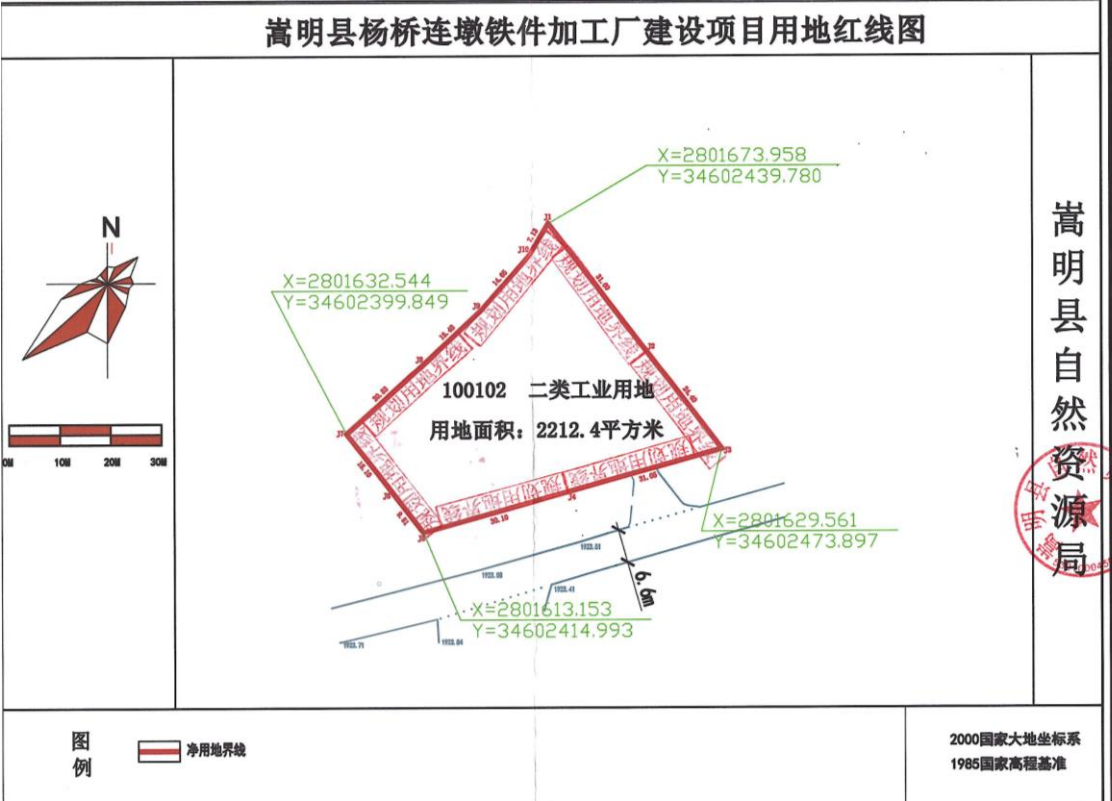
嵩明县杨桥连墩铁件加工厂建设项目用地红线图

N

0M 10M 20M 30M

X=2801673.958
Y=34602439.780

X=2801632.544
Y=34602399.849

100102 二类工业用地
用地面积：2212.4平方米

规划用地界线

X=2801629.561
Y=34602473.897

6.6m

X=2801613.153
Y=34602414.993

嵩明县自然资源局

图例

净用地界线

2000国家大地坐标系
1985国家高程基准